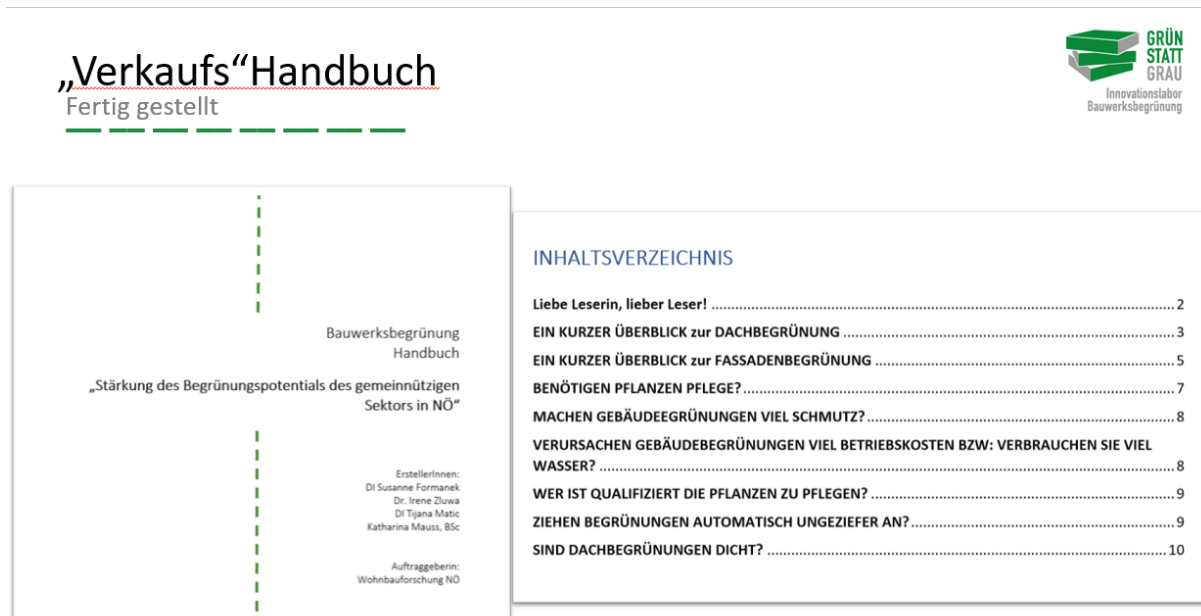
„Verkaufs“Handbuch
Fertig gestellt

GRÜN STATT GRAU
Innovationslabor Bauwerksbegrünung

Bauwerksbegrünung
Handbuch

„Stärkung des Begrünungspotentials des gemeinnützigen Sektors in NÖ“

ErstellerInnen:
DI Susanne Formanek
Dr. Irene Zluwa
DI Tijana Matic
Katharina Mauss, BSc

Auftraggeberin:
Wohnbauforschung NÖ

INHALTSVERZEICHNIS

Liebe Leserin, lieber Leser! .......... 2
EIN KURZER ÜBERBLICK zur DACHBEGRÜNUNG .......... 3
EIN KURZER ÜBERBLICK zur FASSADENBEGRÜNUNG .......... 5
BENÖTIGEN PFLANZEN PFLEGE? .......... 7
MACHEN GEBÄUDEEGRÜNUNGEN VIEL SCHMUTZ? .......... 8
VERURSACHEN GEBÄUDEBEGRÜNUNGEN VIEL BETRIEBSKOSTEN BZW: VERBRAUCHEN SIE VIEL WASSER? .......... 8
WER IST QUALIFIZIERT DIE PFLANZEN ZU PFLEGEN? .......... 9
ZIEHEN BEGRÜNUNGEN AUTOMATISCH UNGEZIEFER AN? .......... 9
SIND DACHBEGRÜNUNGEN DICHT? .......... 10